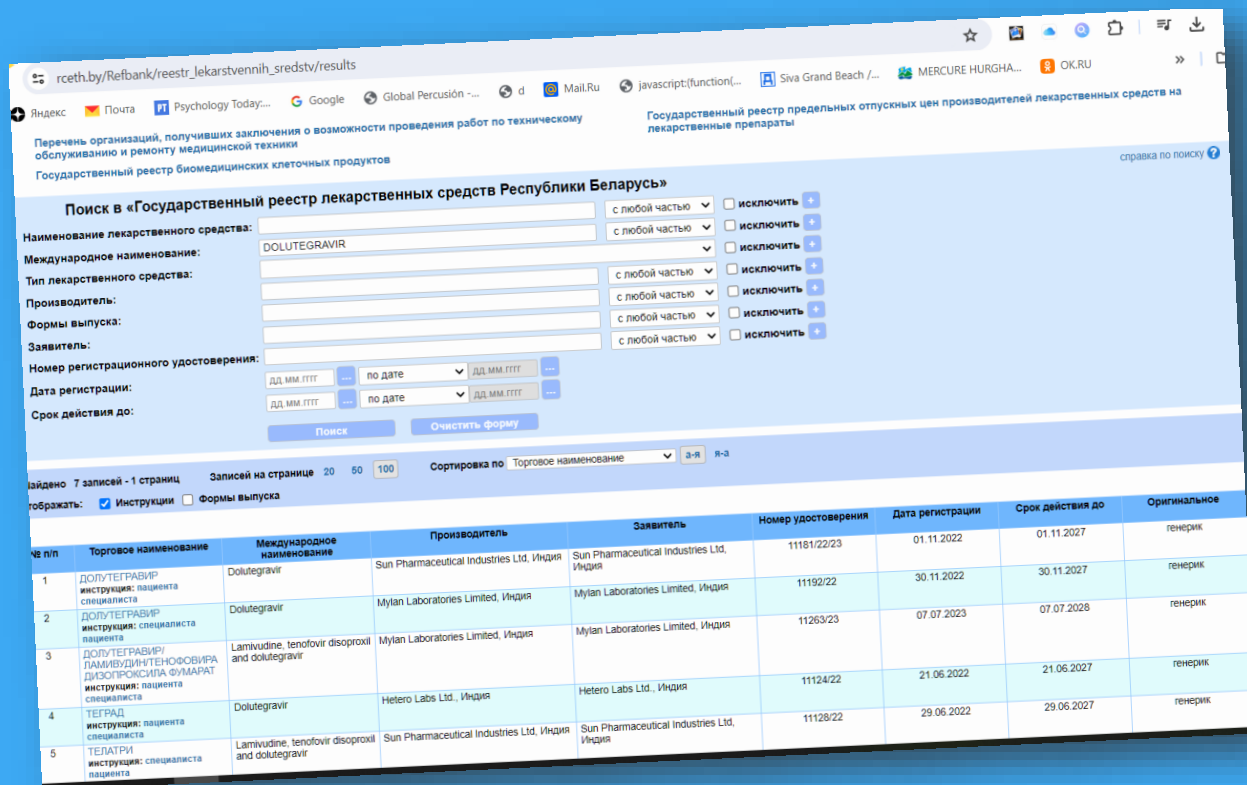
rceth.by/Refbank/reestr_lekarstvennih_sredstv/results

Яндекс   Почта   Psychology Today:...   Google   Global Percusión -...   d   Mail.Ru   javascript:(function(...   Siva Grand Beach /...   MERCURE HURGHA...   OK.RU

Перечень организаций, получивших заключения о возможности проведения работ по техническому обслуживанию и ремонту медицинской техники

Государственный реестр биомедицинских клеточных продуктов

Государственный реестр предельных отпускных цен производителей лекарственных средств на лекарственные препараты

справка по поиску

Поиск в «Государственный реестр лекарственных средств Республики Беларусь»

Наименование лекарственного средства: с любой частью исключить
Международное наименование: DOLUTEGRAVIR исключить
Тип лекарственного средства: с любой частью исключить
Производитель: с любой частью исключить
Формы выпуска: с любой частью исключить
Заявитель: с любой частью исключить
Номер регистрационного удостоверения:
Дата регистрации: дд.мм.гггг ... по дате дд.мм.гггг ...
Срок действия до: дд.мм.гггг ... по дате дд.мм.гггг ...

Поиск   Очистить форму

Найдено 7 записей - 1 страниц   Записей на странице 20 50 100   Сортировка по Торговое наименование а-я я-а

Отображать: Инструкции   Формы выпуска

| № п/п | Торговое наименование | Международное наименование | Производитель | Заявитель | Номер удостоверения | Дата регистрации | Срок действия до | Оригинальное |
|---|---|---|---|---|---|---|---|---|
| 1 | ДОЛУТЕГРАВИР инструкция: пациента специалиста | Dolutegravir | Sun Pharmaceutical Industries Ltd, Индия | Sun Pharmaceutical Industries Ltd, Индия | 11181/22/23 | 01.11.2022 | 01.11.2027 | генерик |
| 2 | ДОЛУТЕГРАВИР инструкция: специалиста пациента | Dolutegravir | Mylan Laboratories Limited, Индия | Mylan Laboratories Limited, Индия | 11192/22 | 30.11.2022 | 30.11.2027 | генерик |
| 3 | ДОЛУТЕГРАВИР/ ЛАМИВУДИН/ТЕНОФОВИРА ДИЗОПРОКСИЛА ФУМАРАТ инструкция: пациента специалиста | Lamivudine, tenofovir disoproxil and dolutegravir | Mylan Laboratories Limited, Индия | Mylan Laboratories Limited, Индия | 11263/23 | 07.07.2023 | 07.07.2028 | генерик |
| 4 | ТЕГРАД инструкция: пациента специалиста | Dolutegravir | Hetero Labs Ltd., Индия | Hetero Labs Ltd., Индия | 11124/22 | 21.06.2022 | 21.06.2027 | генерик |
| 5 | ТЕЛАТРИ инструкция: специалиста пациента | Lamivudine, tenofovir disoproxil and dolutegravir | Sun Pharmaceutical Industries Ltd, Индия | Sun Pharmaceutical Industries Ltd, Индия | 11128/22 | 29.06.2022 | 29.06.2027 | генерик |